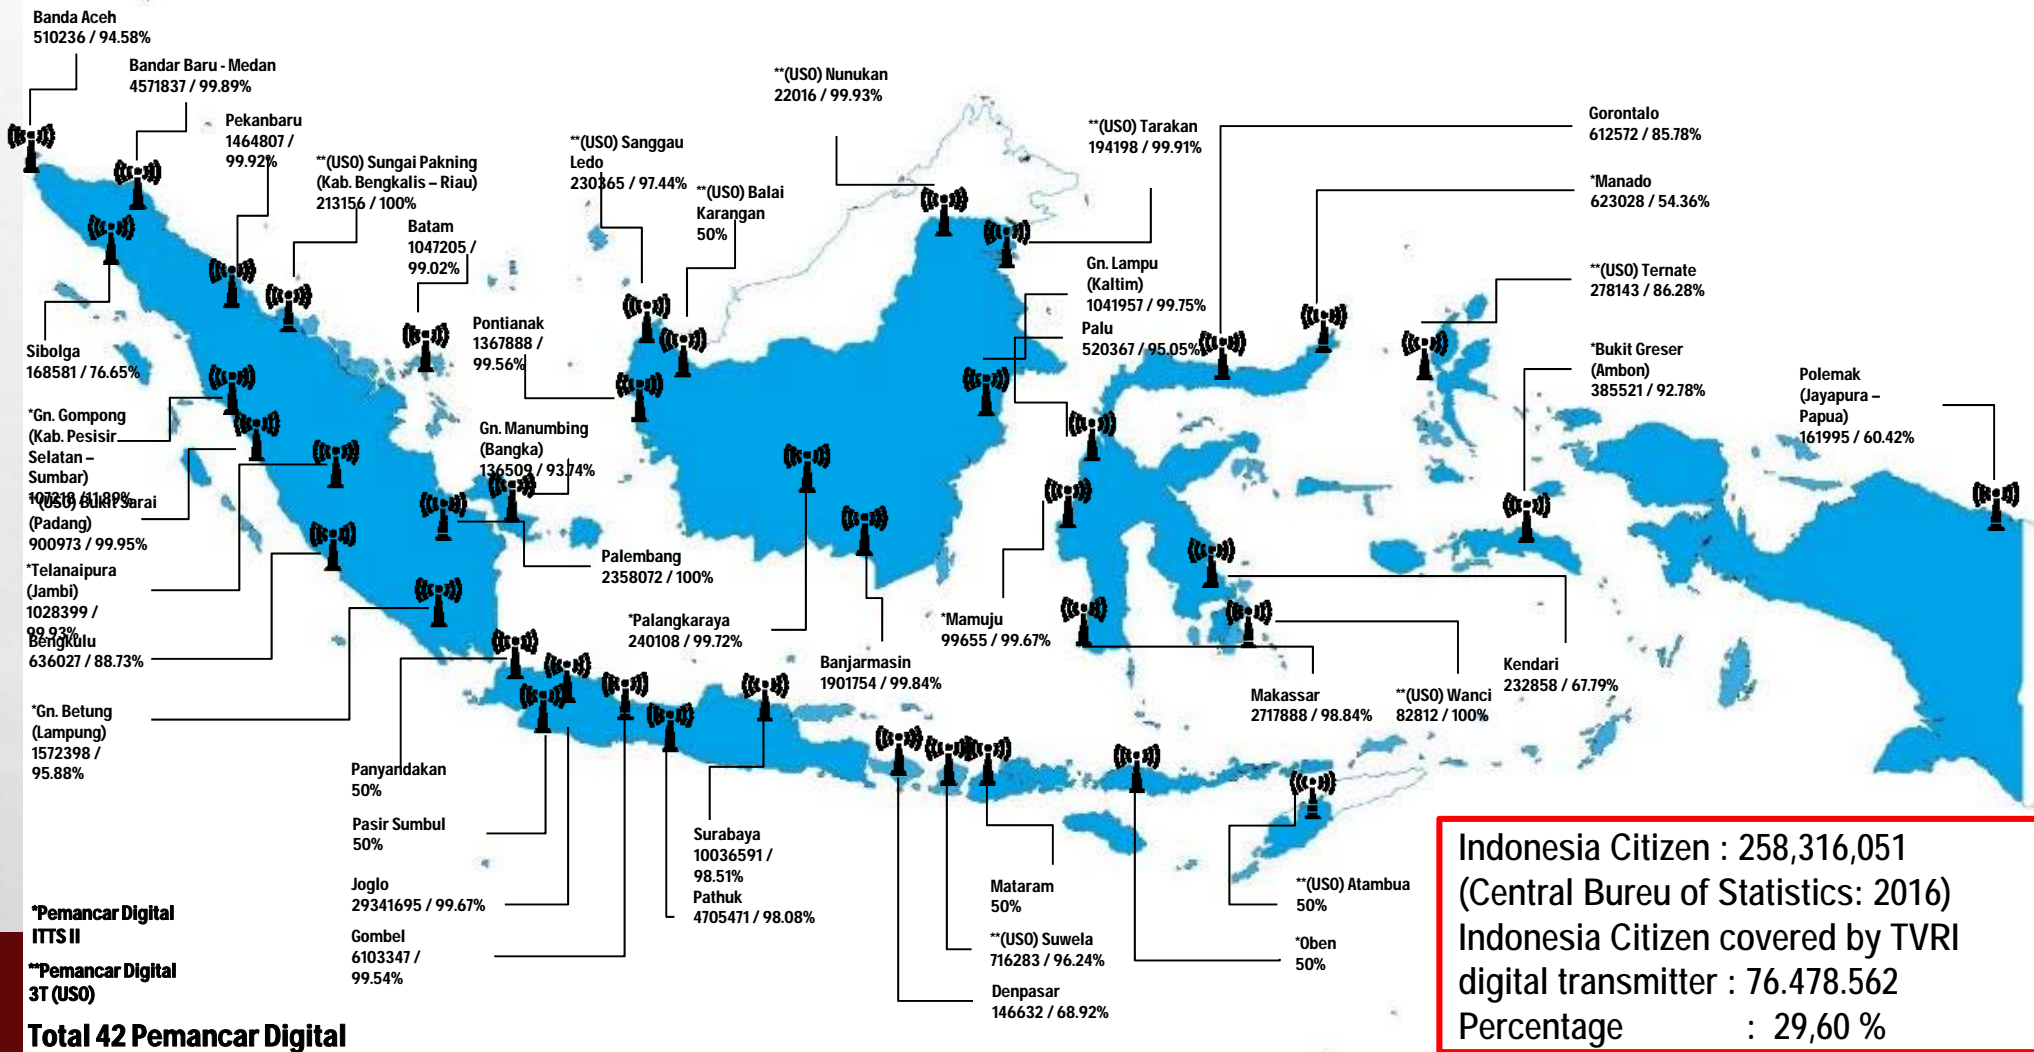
Banda Aceh
510236 / 94.58%

Bandar Baru - Medan
4571837 / 99.89%

Pekanbaru
1464807 / 99.92%

**(USO) Sungai Pakning (Kab. Bengkalis – Riau)
213156 / 100%

Batam
1047205 / 99.02%

**(USO) Sanggau Ledo
230365 / 97.44%

**(USO) Balai Karangan
50%

**(USO) Nunukan
22016 / 99.93%

**(USO) Tarakan
194198 / 99.91%

Gorontalo
612572 / 85.78%

*Manado
623028 / 54.36%

**(USO) Ternate
278143 / 86.28%

Gn. Lampu (Kaltim)
1041957 / 99.75%

Palu
520367 / 95.05%

*Bukit Greser (Ambon)
385521 / 92.78%

Polemak (Jayapura – Papua)
161995 / 60.42%

Sibolga
168581 / 76.65%

Pontianak
1367888 / 99.56%

*Gn. Gompong (Kab. Pesisir Selatan – Sumbar)
107218 / 81.89%

**(USO) Bukit Sarai (Padang)
900973 / 99.95%

Gn. Manumbing (Bangka)
136509 / 93.74%

*Telanaipura (Jambi)
1028399 / 99.93%

Bengkulu
636027 / 88.73%

Palembang
2358072 / 100%

*Palangkaraya
240108 / 99.72%

Banjarmasin
1901754 / 99.84%

*Mamuju
99655 / 99.67%

Makassar
2717888 / 98.84%

**(USO) Wanci
82812 / 100%

Kendari
232858 / 67.79%

*Gn. Betung (Lampung)
1572398 / 95.88%

Panyandakan
50%

Pasir Sumbul
50%

Joglo
29341695 / 99.67%

Gombel
6103347 / 99.54%

Surabaya
10036591 / 98.51%

Pathuk
4705471 / 98.08%

Mataram
50%

**(USO) Suwela
716283 / 96.24%

Denpasar
146632 / 68.92%

**(USO) Atambua
50%

*Oben
50%

*Pemancar Digital ITTS II

**Pemancar Digital 3T (USO)

Total 42 Pemancar Digital

Indonesia Citizen : 258,316,051 (Central Bureu of Statistics: 2016)
Indonesia Citizen covered by TVRI digital transmitter : 76.478.562
Percentage : 29,60 %